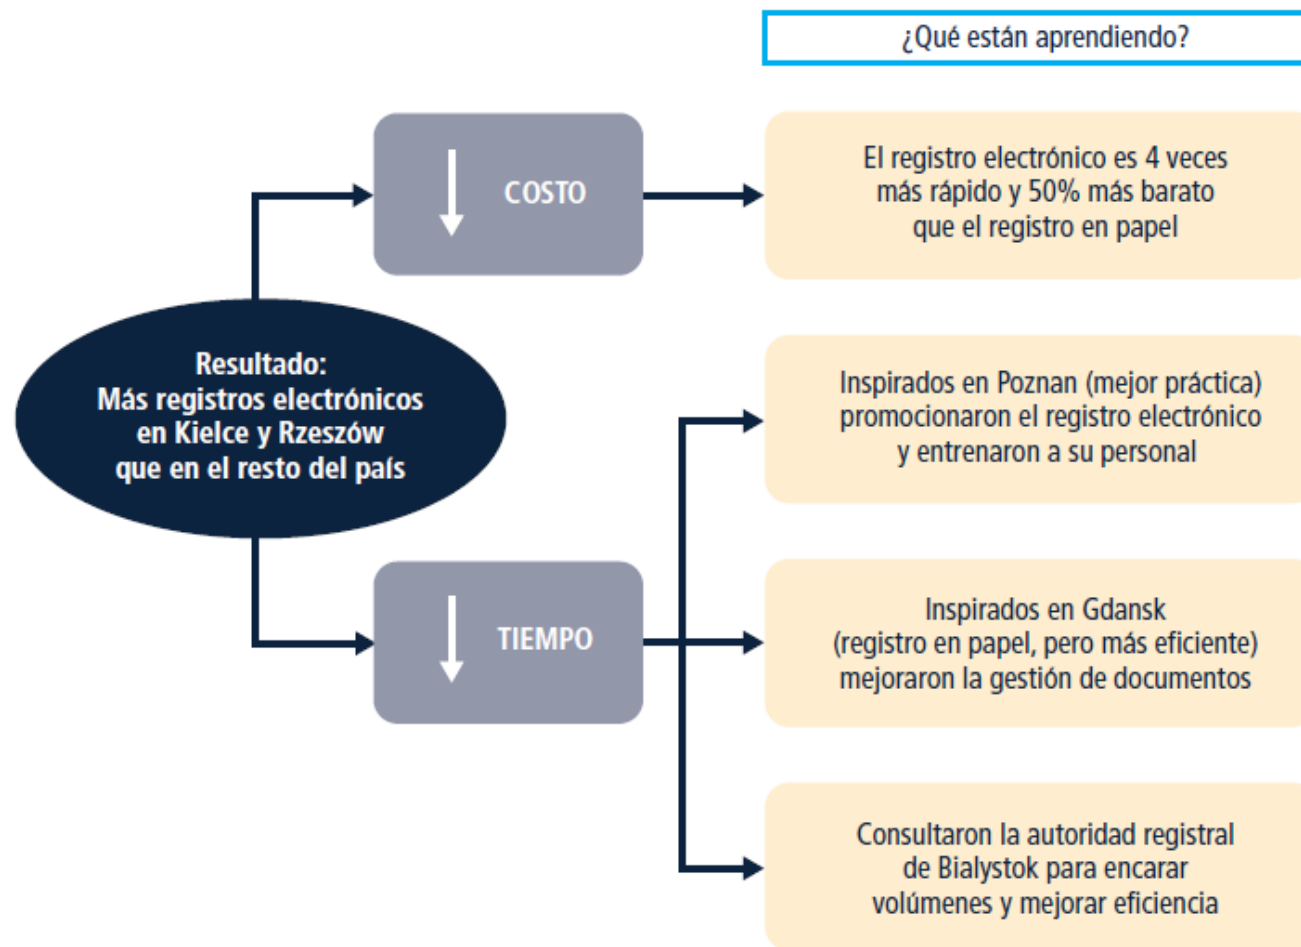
¿Qué están aprendiendo?

Resultado:
Más registros electrónicos en Kielce y Rzeszów que en el resto del país

COSTO

TIEMPO

El registro electrónico es 4 veces más rápido y 50% más barato que el registro en papel

Inspirados en Poznan (mejor práctica) promocionaron el registro electrónico y entrenaron a su personal

Inspirados en Gdansk (registro en papel, pero más eficiente) mejoraron la gestión de documentos

Consultaron la autoridad registral de Bialystok para encarar volúmenes y mejorar eficiencia